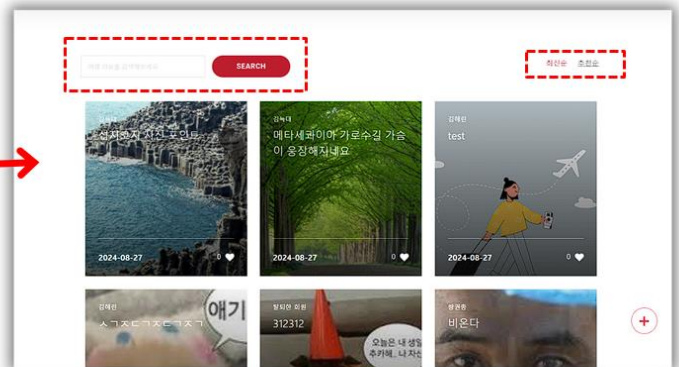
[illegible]

SEARCH

최신순 추천순

김혜린
섭지코지 사진 포인트

2024-08-27 0

김녹대
메타세콰이어 가로수길 가슴이 웅장해지내요

2024-08-27 0

김혜린
test

2024-08-27 0

김혜린
ㅅㄱㅈㄷㄱㅈㄷㄱㅈㄱ

애기

탈퇴한 회원
312312

오늘은 내 생일 추카해.. 나 자신

양권종
비온다

+